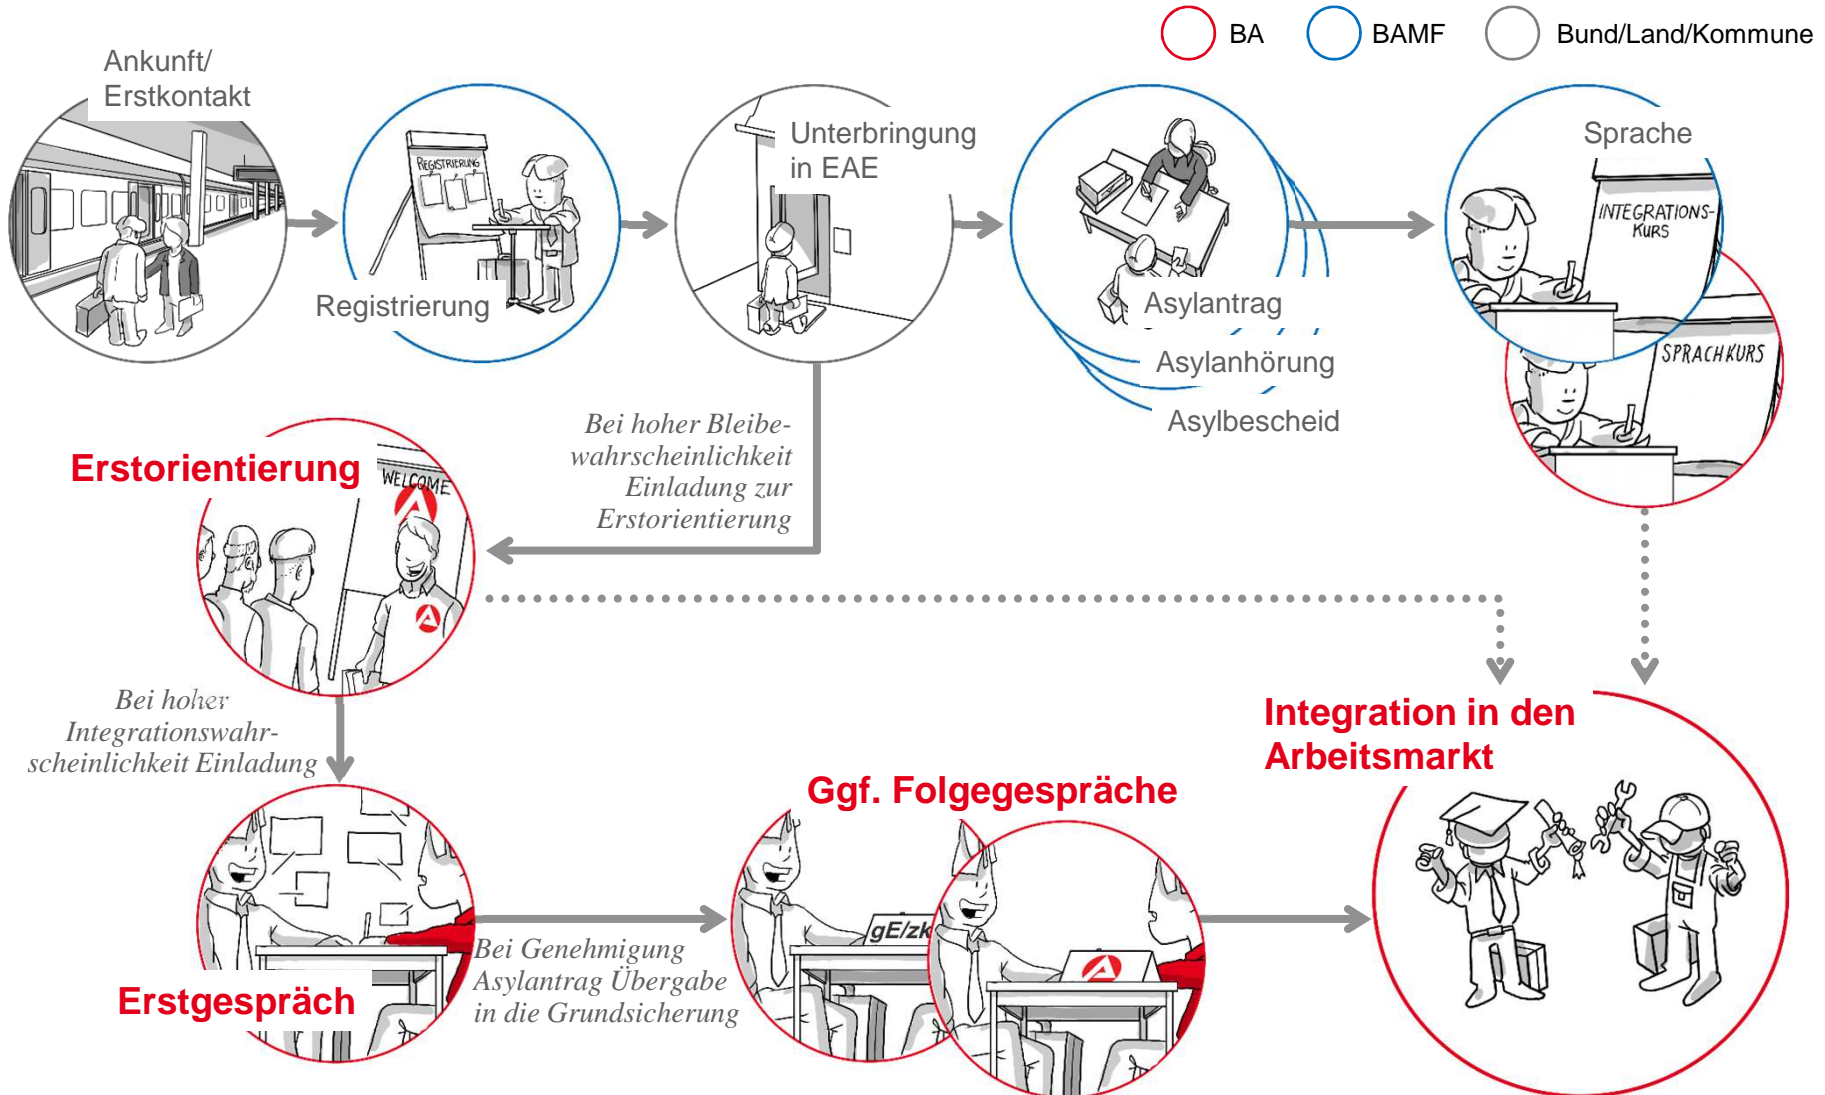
BA BAMF Bund/Land/Kommune

Ankunft/ Erstkontakt

REGISTRIERUNG

Registrierung

Unterbringung in EAE

Asylantrag

Asylanhörung

Asylbescheid

Sprache

INTEGRATIONS-KURS

SPRACHKURS

Bei hoher Bleibewahrscheinlichkeit Einladung zur Erstorientierung

Erstorientierung

WELCOME

Bei hoher Integrationswahrscheinlichkeit Einladung

Integration in den Arbeitsmarkt

Ggf. Folgegespräche

gE/zkT

Erstgespräch

Bei Genehmigung Asylantrag Übergabe in die Grundsicherung